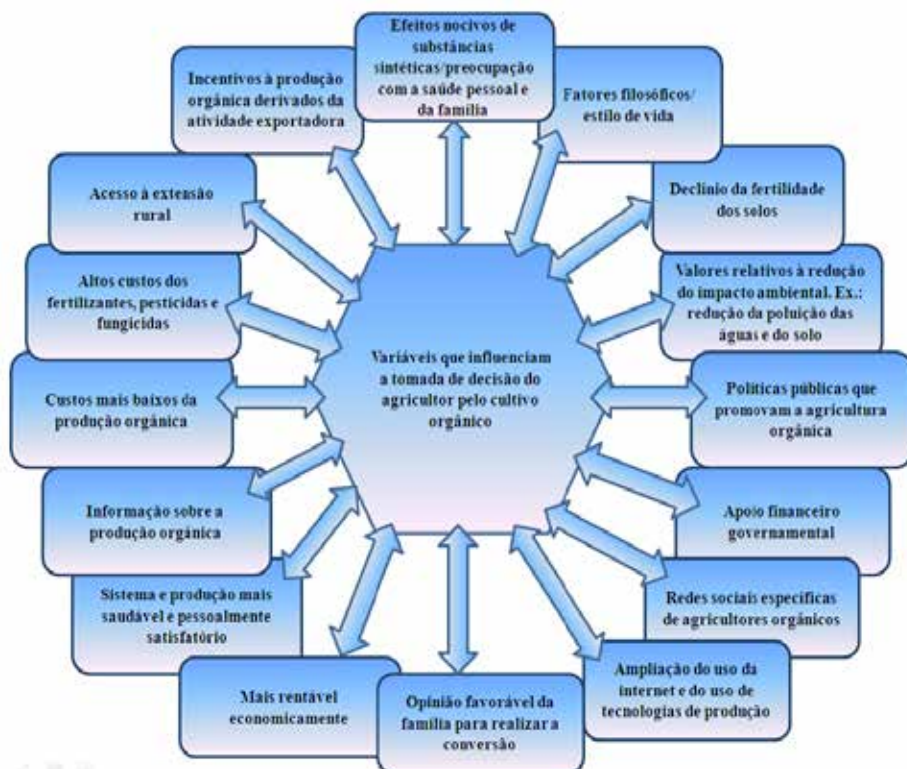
Efeitos nocivos de substâncias sintéticas/preocupação com a saúde pessoal e da família

Fatores filosóficos/ estilo de vida

Declínio da fertilidade dos solos

Valores relativos à redução do impacto ambiental. Ex.: redução da poluição das águas e do solo

Políticas públicas que promovam a agricultura orgânica

Apoio financeiro governamental

Redes sociais específicas de agricultores orgânicos

Ampliação do uso da internet e do uso de tecnologias de produção

Opinião favorável da família para realizar a conversão

Mais rentável economicamente

Sistema e produção mais saudável e pessoalmente satisfatório

Informação sobre a produção orgânica

Custos mais baixos da produção orgânica

Altos custos dos fertilizantes, pesticidas e fungicidas

Acesso à extensão rural

Incentivos à produção orgânica derivados da atividade exportadora

Variáveis que influenciam a tomada de decisão do agricultor pelo cultivo orgânico